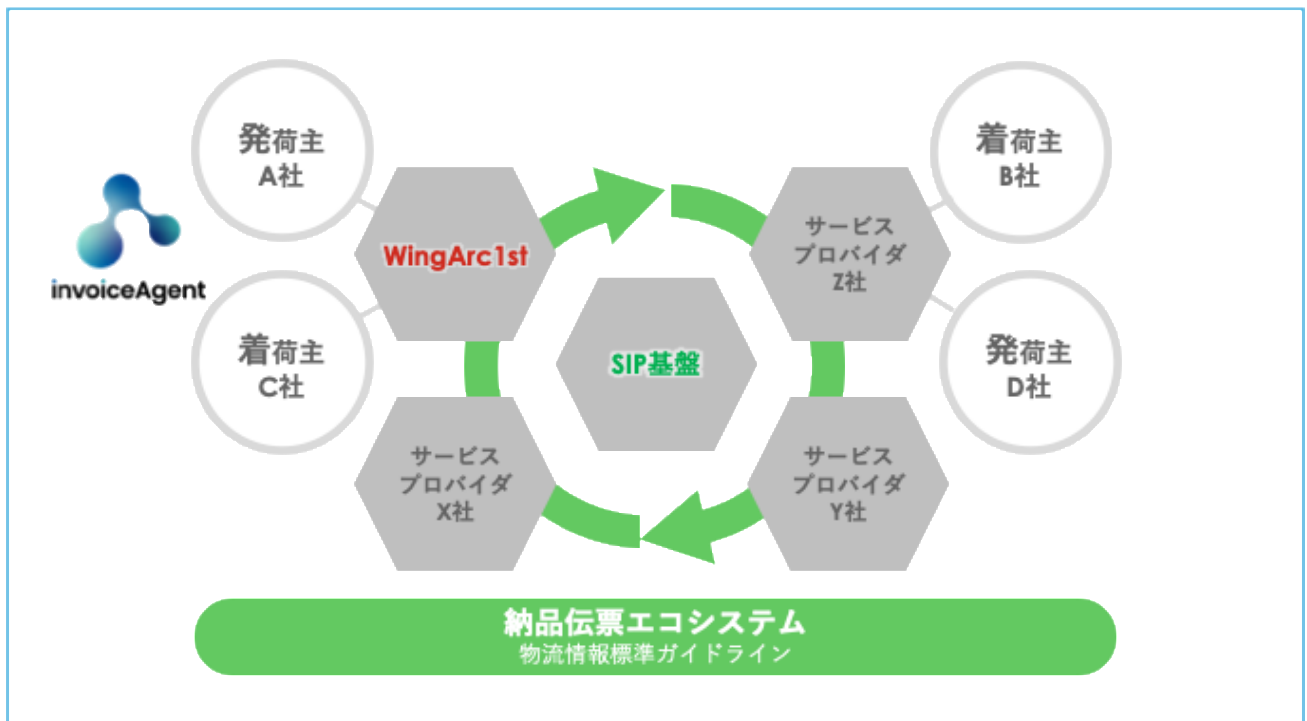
invoiceAgent

発荷主
A社

WingArc1st

着荷主
B社

サービス
プロバイダ
Z社

着荷主
C社

SIP基盤

発荷主
D社

サービス
プロバイダ
X社

サービス
プロバイダ
Y社

納品伝票エコシステム
物流情報標準ガイドライン